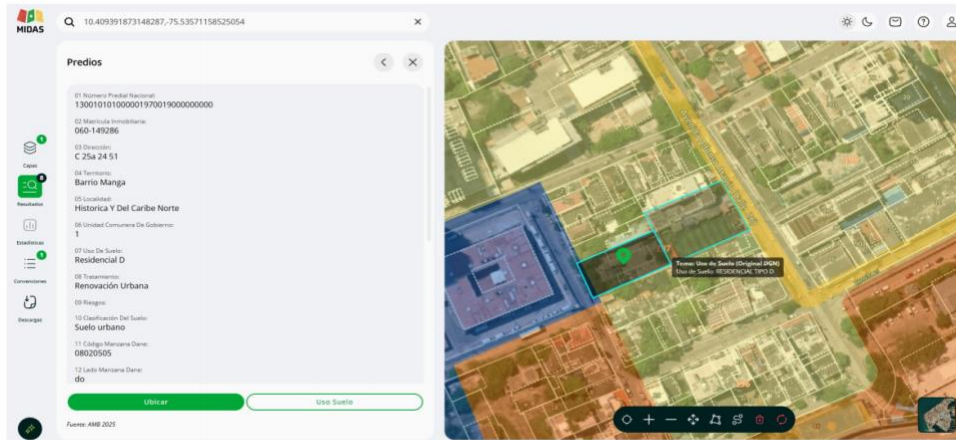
MIDAS

10.409391873148287,-75.53571158525054

Capas
Resultados
Estadísticas
Convenciones
Descargas

Predios

01 Número Predial Nacional:
130010101000001970019000000000

02 Matrícula Inmobiliaria:
060-149286

03 Dirección:
C 25a 24 51

04 Territorio:
Barrio Manga

05 Localidad:
Historica Y Del Caribe Norte

06 Unidad Comunera De Gobierno:
1

07 Uso De Suelo:
Residencial D

08 Tratamiento:
Renovación Urbana

09 Riesgos:

10 Clasificación Del Suelo:
Suelo urbano

11 Código Manzana Dane:
08020505

12 Lado Manzana Dane:
do

Ubicar
Uso Suelo

Fuente: AMB 2025

Tema: Uso de Suelo (Original DGN)
Uso de Suelo: RESIDENCIAL TIPO D